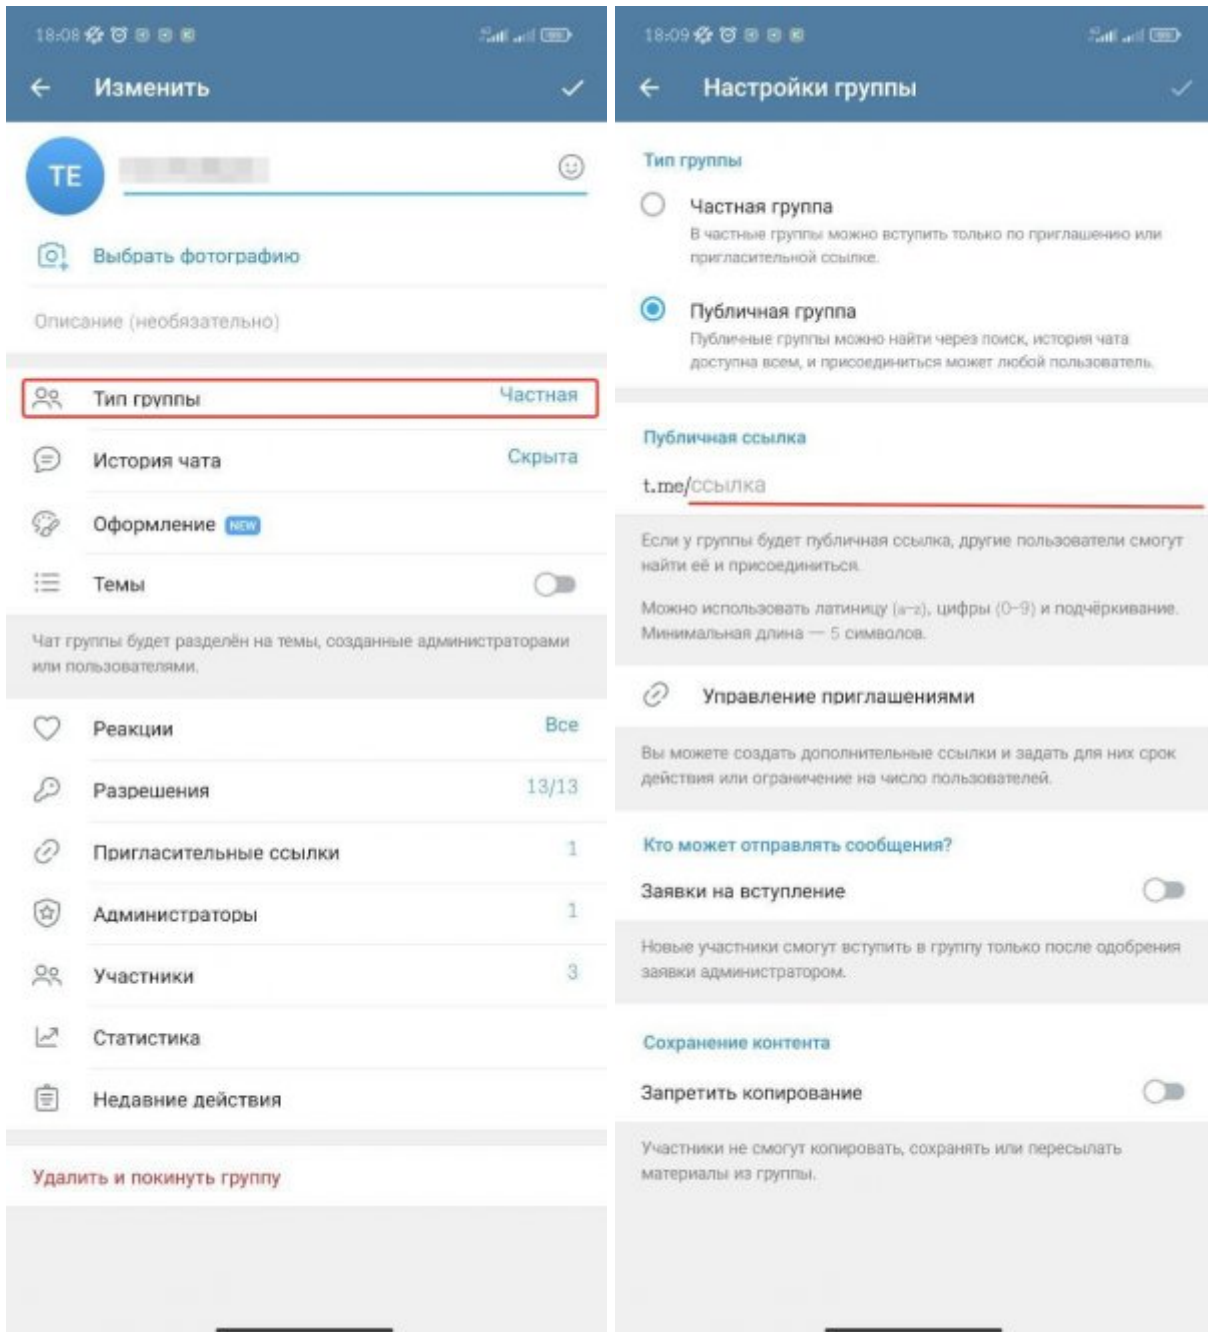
18:08

Изменить

TE

Выбрать фотографию

Описание (необязательно)

Тип группы Частная

История чата Скрыта

Оформление NEW

Темы

Чат группы будет разделён на темы, созданные администраторами или пользователями.

Реакции Все

Разрешения 13/13

Пригласительные ссылки 1

Администраторы 1

Участники 3

Статистика

Недавние действия

Удалить и покинуть группу

18:09

Настройки группы

Тип группы

Частная группа
В частные группы можно вступить только по приглашению или пригласительной ссылке.

Публичная группа
Публичные группы можно найти через поиск, история чата доступна всем, и присоединиться может любой пользователь.

Публичная ссылка

t.me/ссылка

Если у группы будет публичная ссылка, другие пользователи смогут найти её и присоединиться.

Можно использовать латиницу (a–z), цифры (0–9) и подчёркивание. Минимальная длина — 5 символов.

Управление приглашениями

Вы можете создать дополнительные ссылки и задать для них срок действия или ограничение на число пользователей.

Кто может отправлять сообщения?

Заявки на вступление

Новые участники смогут вступить в группу только после одобрения заявки администратором.

Сохранение контента

Запретить копирование

Участники не смогут копировать, сохранять или пересылать материалы из группы.